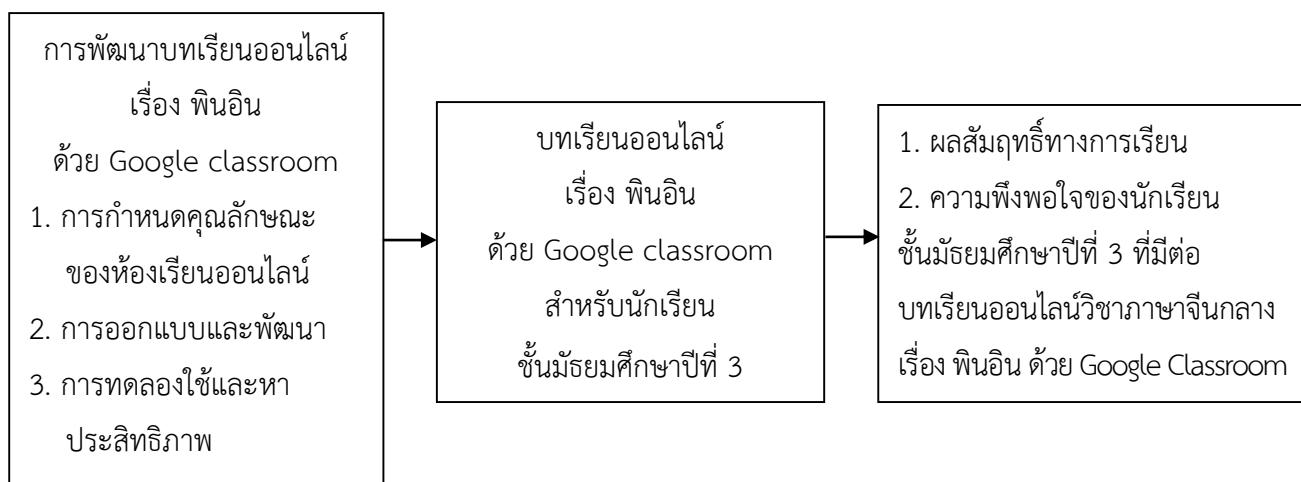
การพัฒนาบทเรียนออนไลน์
เรื่อง พินอิน
ด้วย Google classroom
1. การกำหนดคุณลักษณะของห้องเรียนออนไลน์
2. การออกแบบและพัฒนา
3. การทดลองใช้และหาประสิทธิภาพ

บทเรียนออนไลน์
เรื่อง พินอิน
ด้วย Google classroom
สำหรับนักเรียน
ชั้นมัธยมศึกษาปีที่ 3

1. ผลสัมฤทธิ์ทางการเรียน
2. ความพึงพอใจของนักเรียนชั้นมัธยมศึกษาปีที่ 3 ที่มีต่อบทเรียนออนไลน์วิชาภาษาจีนกลาง เรื่อง พินอิน ด้วย Google Classroom